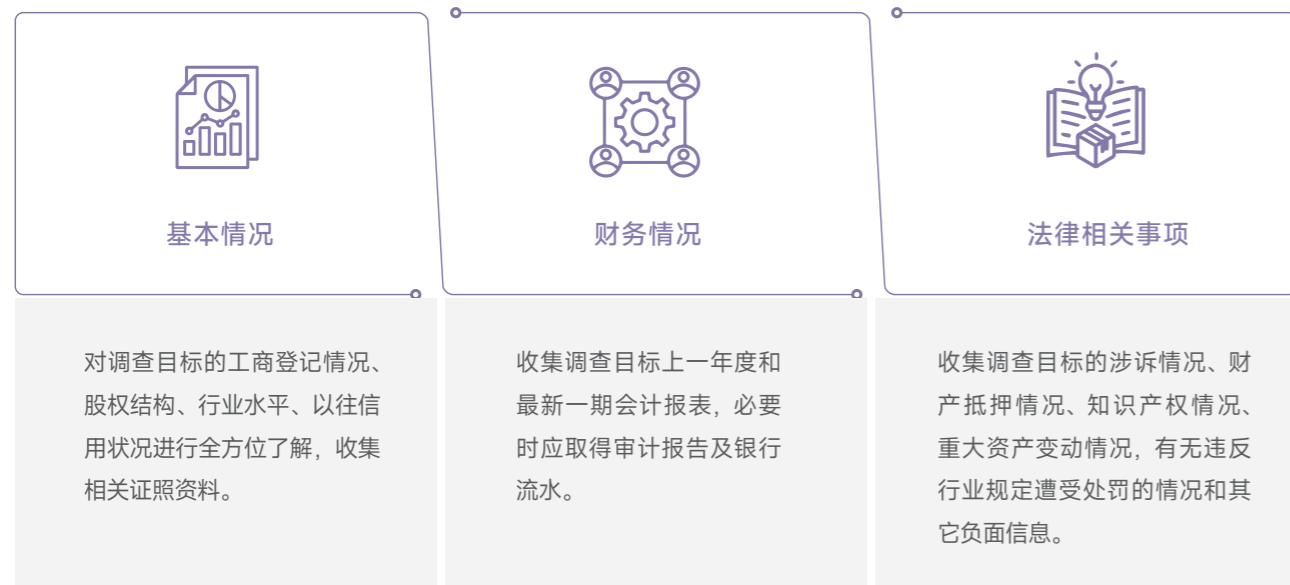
基本情况

对调查目标的工商登记情况、股权结构、行业水平、以往信用状况进行全方位了解，收集相关证照资料。

财务情况

收集调查目标上一年度和最新一期会计报表，必要时应取得审计报告及银行流水。

法律相关事项

收集调查目标的涉诉情况、财产抵押情况、知识产权情况、重大资产变动情况，有无违反行业规定遭受处罚的情况和其它负面信息。